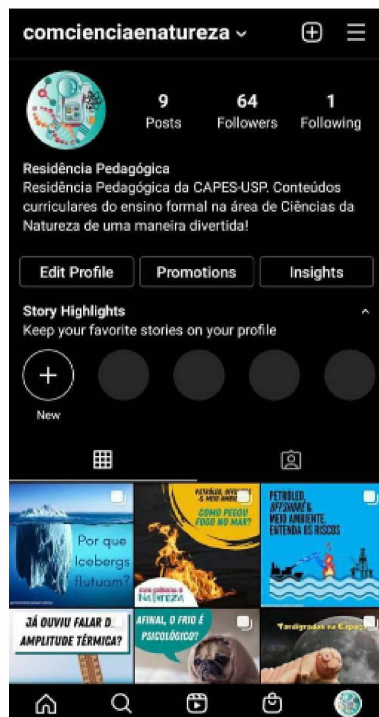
comcienciaenatureza

9 Posts
64 Followers
1 Following

Residência Pedagógica
Residência Pedagógica da CAPES-USP. Conteúdos curriculares do ensino formal na área de Ciências da Natureza de uma maneira divertida!

Edit Profile
Promotions
Insights

Story Highlights
Keep your favorite stories on your profile

New

Por que Icebergs flutuam?

PETRÓLEO, OFFSHORE & MEIO AMBIENTE
COMO PEGOU FOGO NO MAR?
com ciência e natureza

PETRÓLEO, OFFSHORE & MEIO AMBIENTE
ENTENDA OS RISCOS

JÁ OUVIU FALAR D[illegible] AMPLITUDE TÉRMICA?

AFINAL, O FRIO É PSICOLÓGICO?

Tardígrados no Espaço